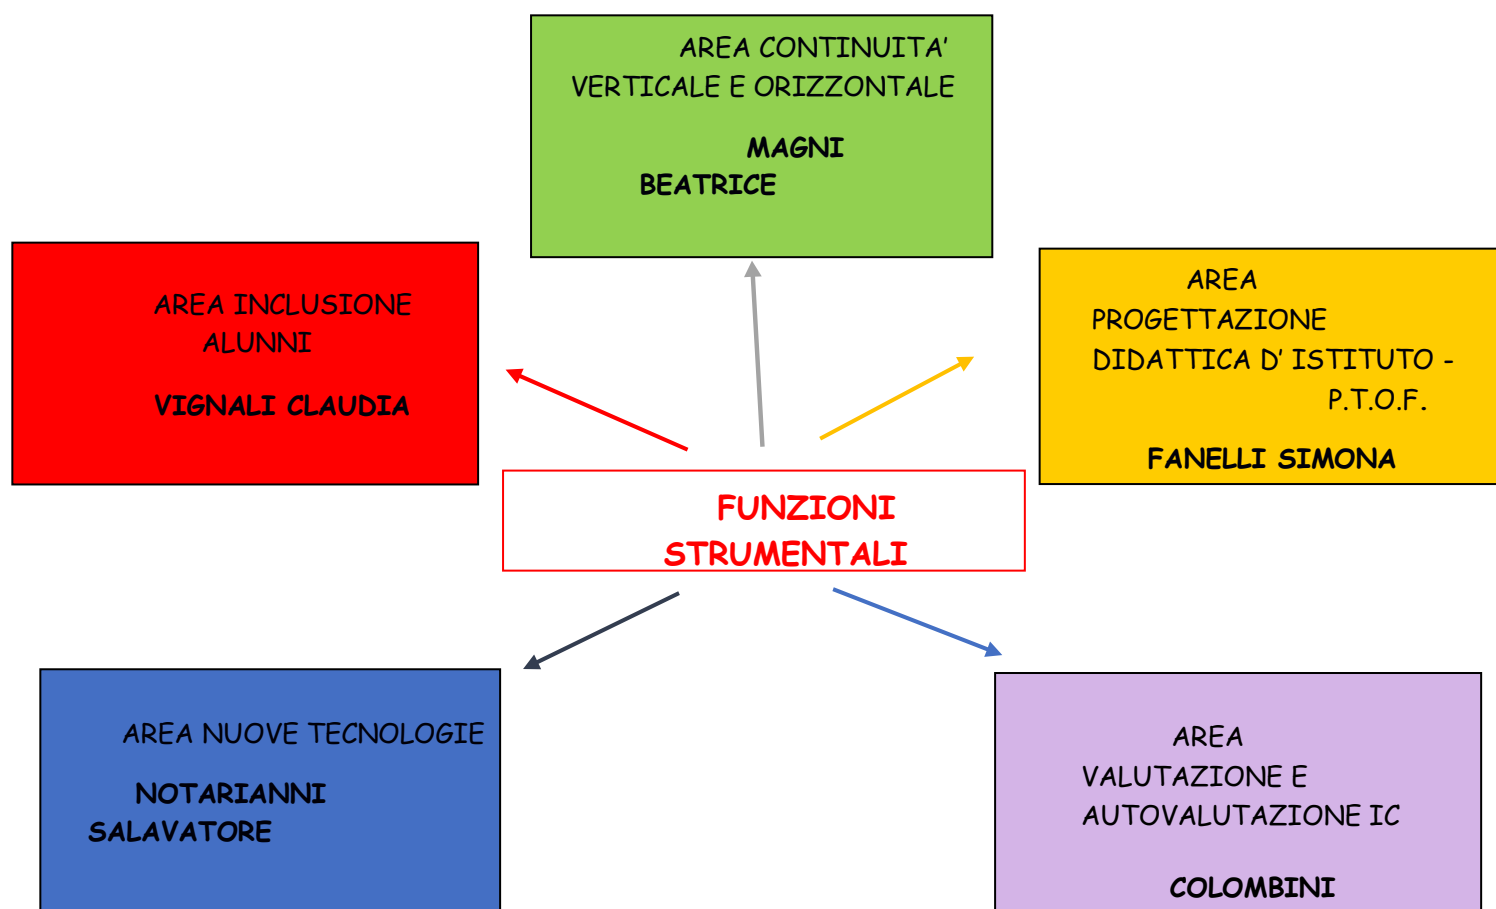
AREA CONTINUITA' VERTICALE E ORIZZONTALE

MAGNI BEATRICE

AREA INCLUSIONE ALUNNI

VIGNALI CLAUDIA

AREA PROGETTAZIONE DIDATTICA D' ISTITUTO - P.T.O.F.

FANELLI SIMONA

FUNZIONI STRUMENTALI

AREA NUOVE TECNOLOGIE

NOTARIANNI SALAVATORE

AREA VALUTAZIONE E AUTOVALUTAZIONE IC

COLOMBINI